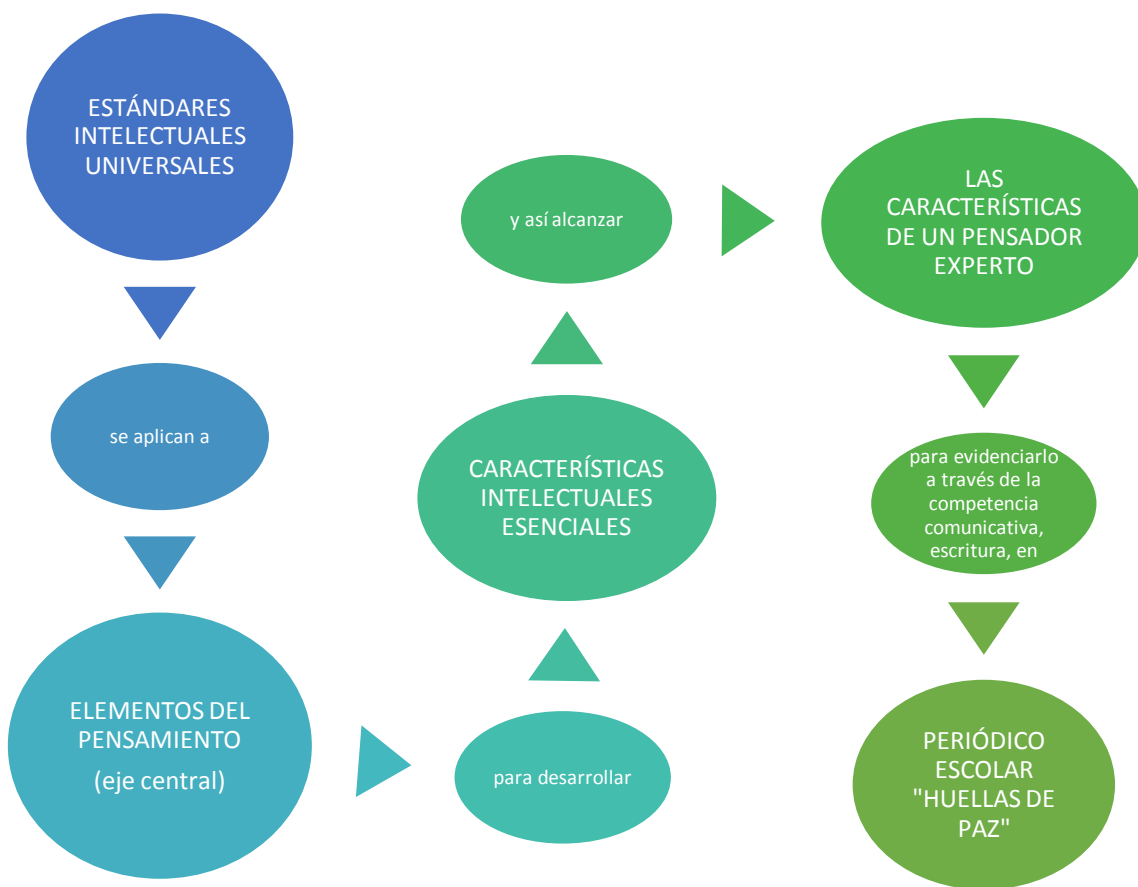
ESTÁNDARES INTELECTUALES UNIVERSALES

se aplican a

ELEMENTOS DEL PENSAMIENTO
(eje central)

para desarrollar

CARACTERÍSTICAS INTELECTUALES ESENCIALES

y así alcanzar

LAS CARACTERÍSTICAS DE UN PENSADOR EXPERTO

para evidenciarlo a través de la competencia comunicativa, escritura, en

PERIÓDICO ESCOLAR "HUELLAS DE PAZ"